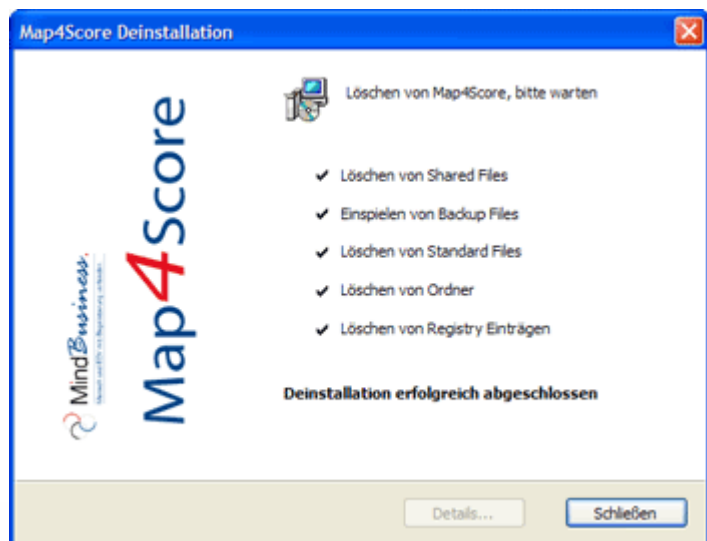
Map4Score Deinstallation

Map4Score

MindBusiness

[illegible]

Löschen von Map4Score, bitte warten

✔ Löschen von Shared Files

✔ Einspielen von Backup Files

✔ Löschen von Standard Files

✔ Löschen von Ordner

✔ Löschen von Registry Einträgen

Deinstallation erfolgreich abgeschlossen

Details...

Schließen